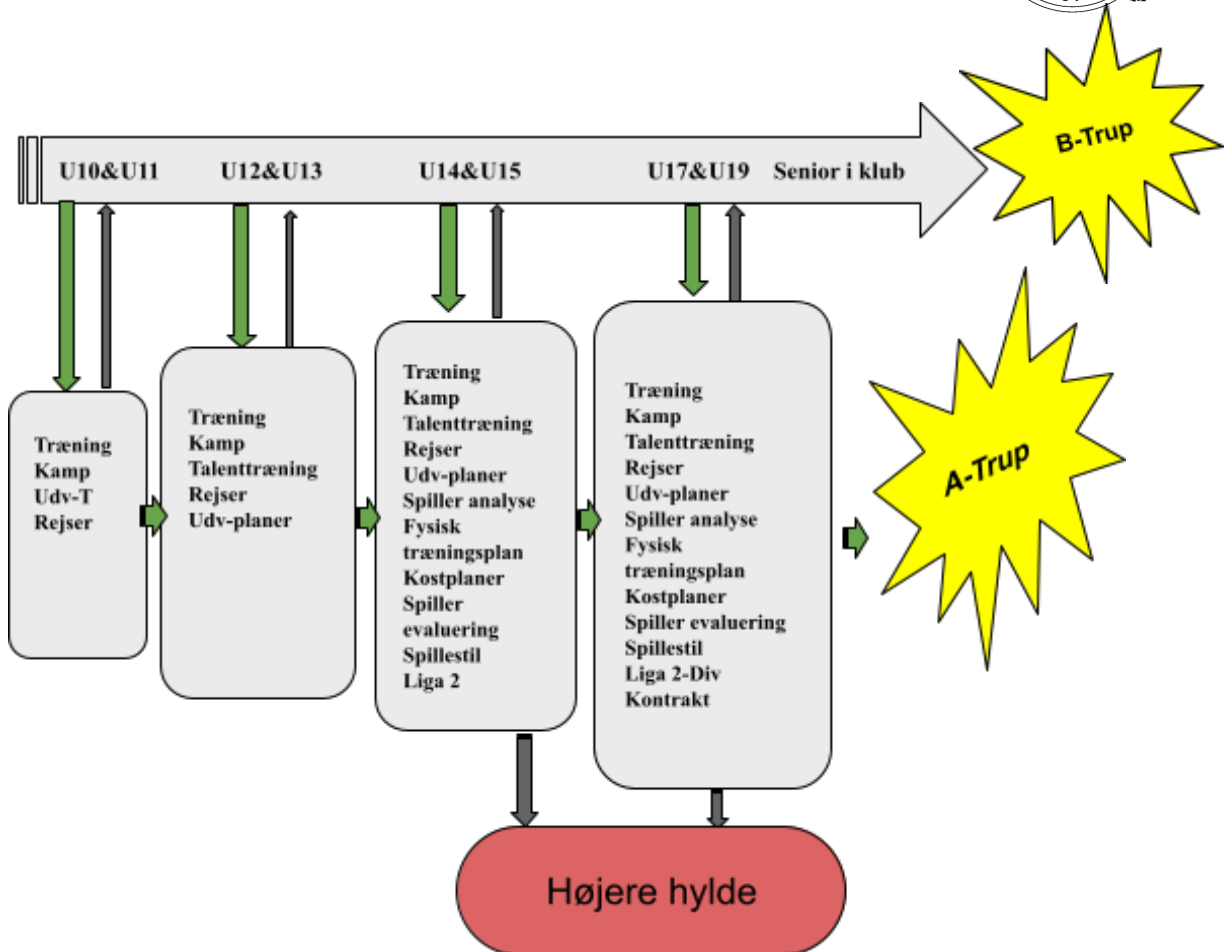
U10&U11 U12&U13 U14&U15 U17&U19 Senior i klub

B-Trup

Træning
Kamp
Udv-T
Rejser

Træning
Kamp
Talenttræning
Rejser
Udv-planer

Træning
Kamp
Talenttræning
Rejser
Udv-planer
Spiller analyse
Fysisk træningsplan
Kostplaner
Spiller evaluering
Spillestil
Liga 2

Træning
Kamp
Talenttræning
Rejser
Udv-planer
Spiller analyse
Fysisk træningsplan
Kostplaner
Spiller evaluering
Spillestil
Liga 2-Div
Kontrakt

A-Trup

Højere hylde